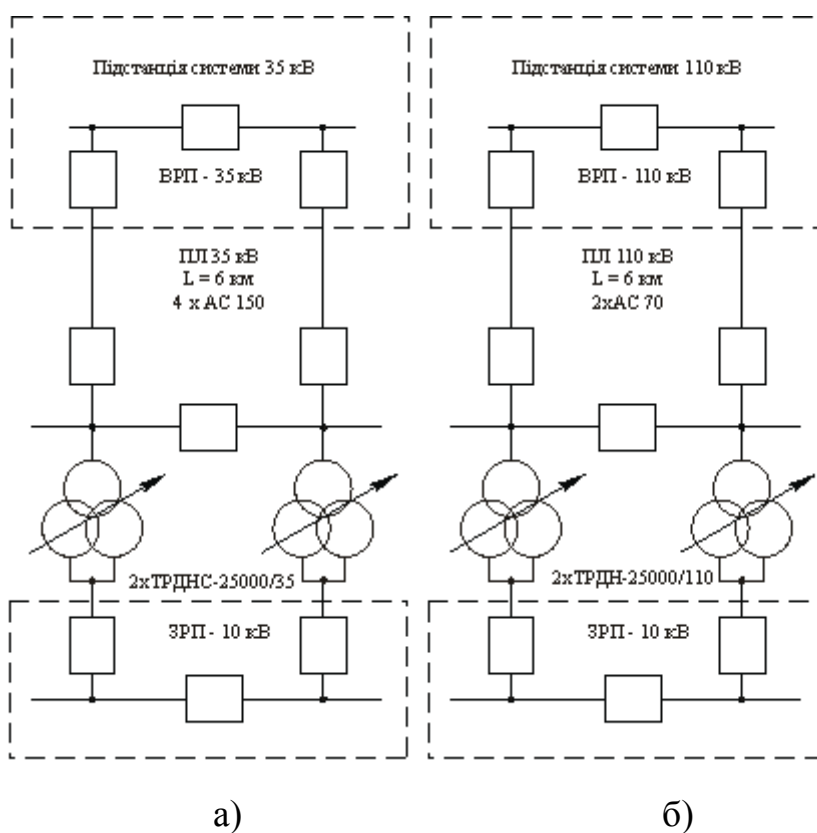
Підстанція системи 35 кВ

ВРП - 35 кВ

ПЛ 35 кВ
L = 6 км
4 х АС 150

2хТРДНС-25000/35

ЗРП - 10 кВ

а)

Підстанція системи 110 кВ

ВРП - 110 кВ

ПЛ 110 кВ
L = 6 км
2хАС 70

2хТРДН-25000/110

ЗРП - 10 кВ

б)